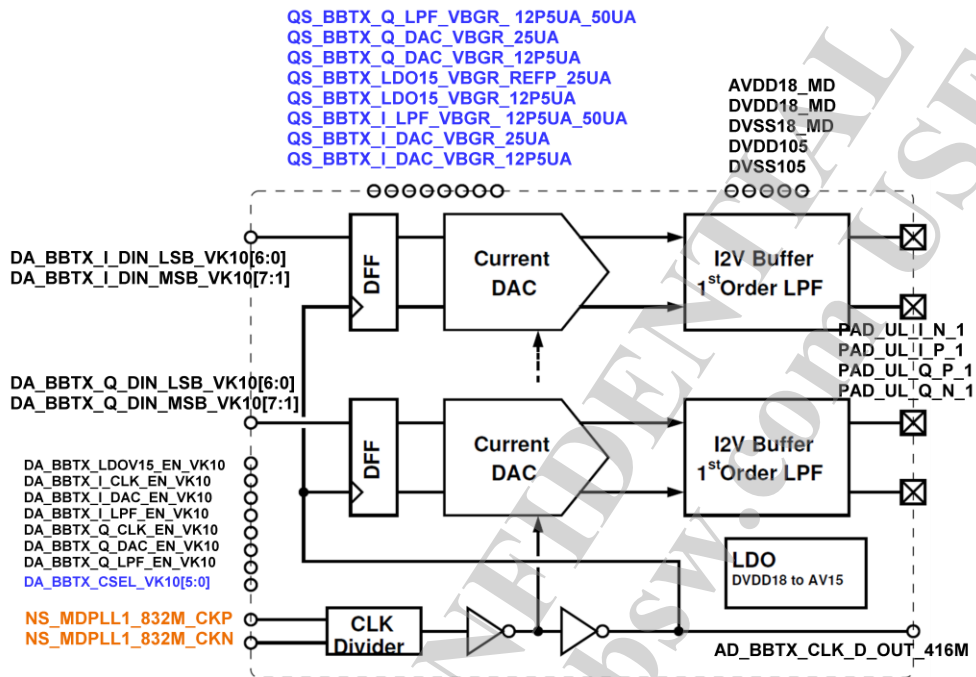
QS_BBTX_Q_LPF_VBGR_12P5UA_50UA
QS_BBTX_Q_DAC_VBGR_25UA
QS_BBTX_Q_DAC_VBGR_12P5UA
QS_BBTX_LDO15_VBGR_REFP_25UA
QS_BBTX_LDO15_VBGR_12P5UA
QS_BBTX_I_LPF_VBGR_12P5UA_50UA
QS_BBTX_I_DAC_VBGR_25UA
QS_BBTX_I_DAC_VBGR_12P5UA

AVDD18_MD
DVDD18_MD
DVSS18_MD
DVDD105
DVSS105

DA_BBTX_I_DIN_LSB_VK10[6:0]
DA_BBTX_I_DIN_MSB_VK10[7:1]

DFF

Current DAC

I2V Buffer
1$^{st}$Order LPF

PAD_UL_I_N_1
PAD_UL_I_P_1
PAD_UL_Q_P_1
PAD_UL_Q_N_1

DA_BBTX_Q_DIN_LSB_VK10[6:0]
DA_BBTX_Q_DIN_MSB_VK10[7:1]

DFF

Current DAC

I2V Buffer
1$^{st}$Order LPF

DA_BBTX_LDOV15_EN_VK10
DA_BBTX_I_CLK_EN_VK10
DA_BBTX_I_DAC_EN_VK10
DA_BBTX_I_LPF_EN_VK10
DA_BBTX_Q_CLK_EN_VK10
DA_BBTX_Q_DAC_EN_VK10
DA_BBTX_Q_LPF_EN_VK10
DA_BBTX_CSEL_VK10[5:0]

LDO
DVDD18 to AV15

NS_MDPLL1_832M_CKP
NS_MDPLL1_832M_CKN

CLK Divider

AD_BBTX_CLK_D_OUT_416M